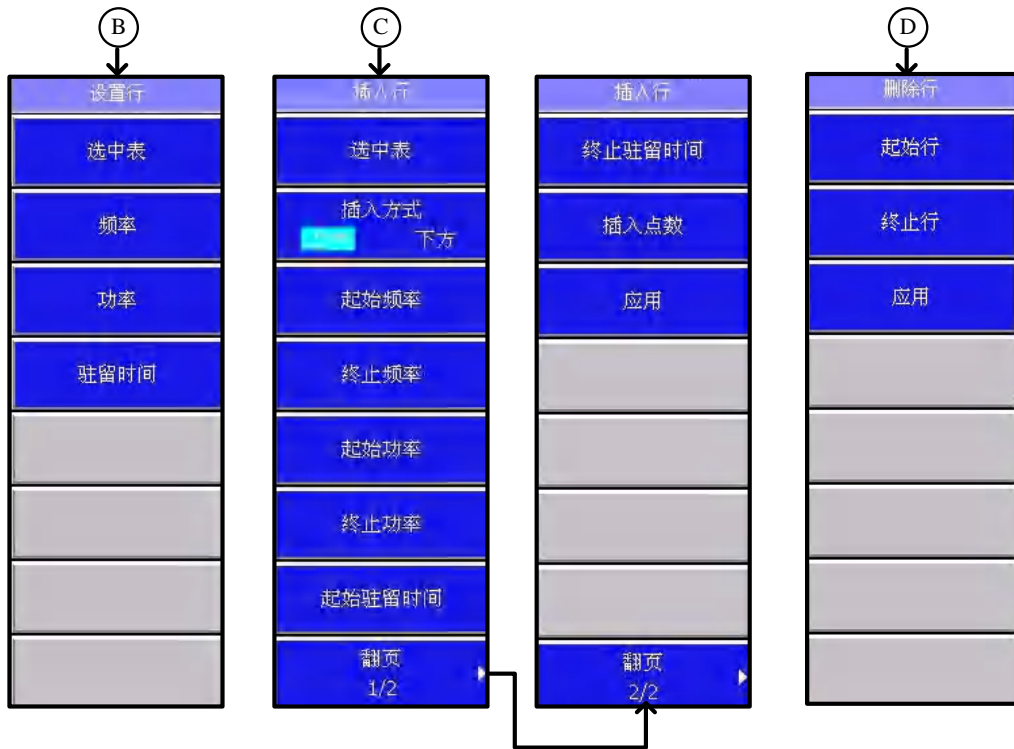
B

设置行

选中表

频率

功率

驻留时间

C

插入行

选中表

插入方式
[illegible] 下方

起始频率

终止频率

起始功率

终止功率

起始驻留时间

翻页
1/2

插入行

终止驻留时间

插入点数

应用

翻页
2/2

D

删除行

起始行

终止行

应用